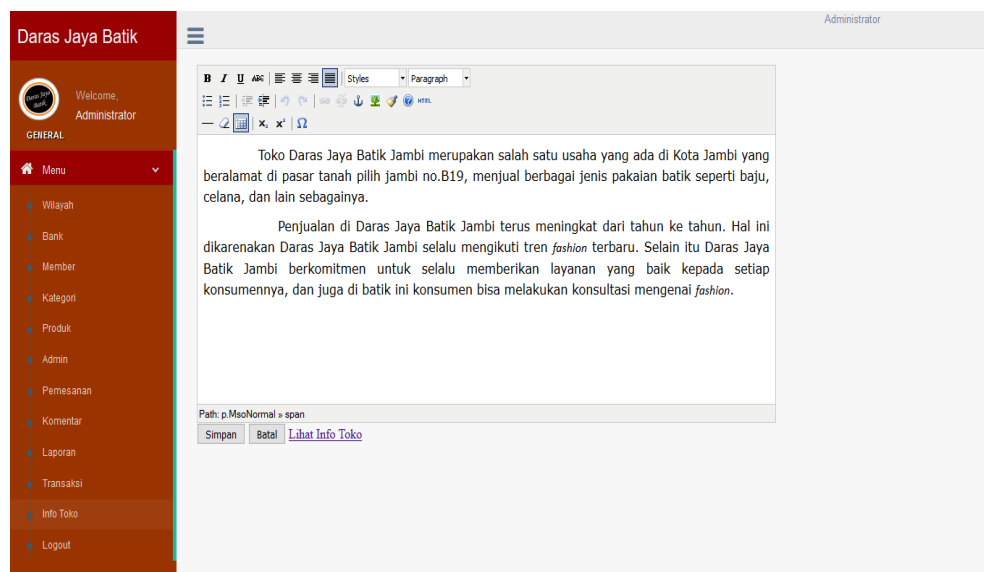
Daras Jaya Batik

Administrator

Welcome,
Administrator

GENERAL

Menu

Wilayah

Bank

Member

Kategori

Produk

Admin

Pemesanan

Komentar

Laporan

Transaksi

Info Toko

Logout

B I U ABC Styles Paragraph

HTML

$x_2$ $x^2$ Ω

Toko Daras Jaya Batik Jambi merupakan salah satu usaha yang ada di Kota Jambi yang beralamat di pasar tanah pilih jambi no.B19, menjual berbagai jenis pakaian batik seperti baju, celana, dan lain sebagainya.

Penjualan di Daras Jaya Batik Jambi terus meningkat dari tahun ke tahun. Hal ini dikarenakan Daras Jaya Batik Jambi selalu mengikuti tren *fashion* terbaru. Selain itu Daras Jaya Batik Jambi berkomitmen untuk selalu memberikan layanan yang baik kepada setiap konsumennya, dan juga di batik ini konsumen bisa melakukan konsultasi mengenai *fashion*.

Path: p.MsoNormal » span

Simpan Batal Lihat Info Toko